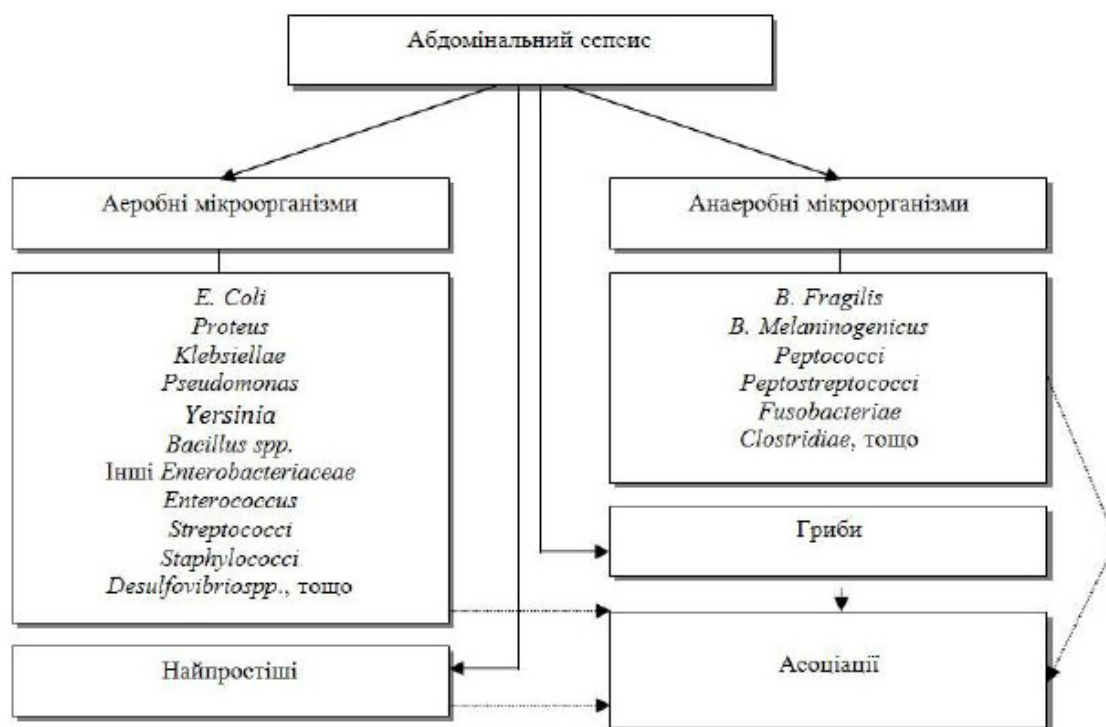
Абдомінальний сепсис

Аеробні мікроорганізми

E. Coli
Proteus
Klebsiellae
Pseudomonas
Yersinia
Bacillus spp.
Інші Enterobacteriaceae
Enterococcus
Streptococci
Staphylococci
Desulfovibriospp., тощо

Анаеробні мікроорганізми

B. Fragilis
B. Melaninogenicus
Peptococci
Peptostreptococci
Fusobacteriae
Clostridiae, тощо

Гриби

Найпростіші

Асоціації